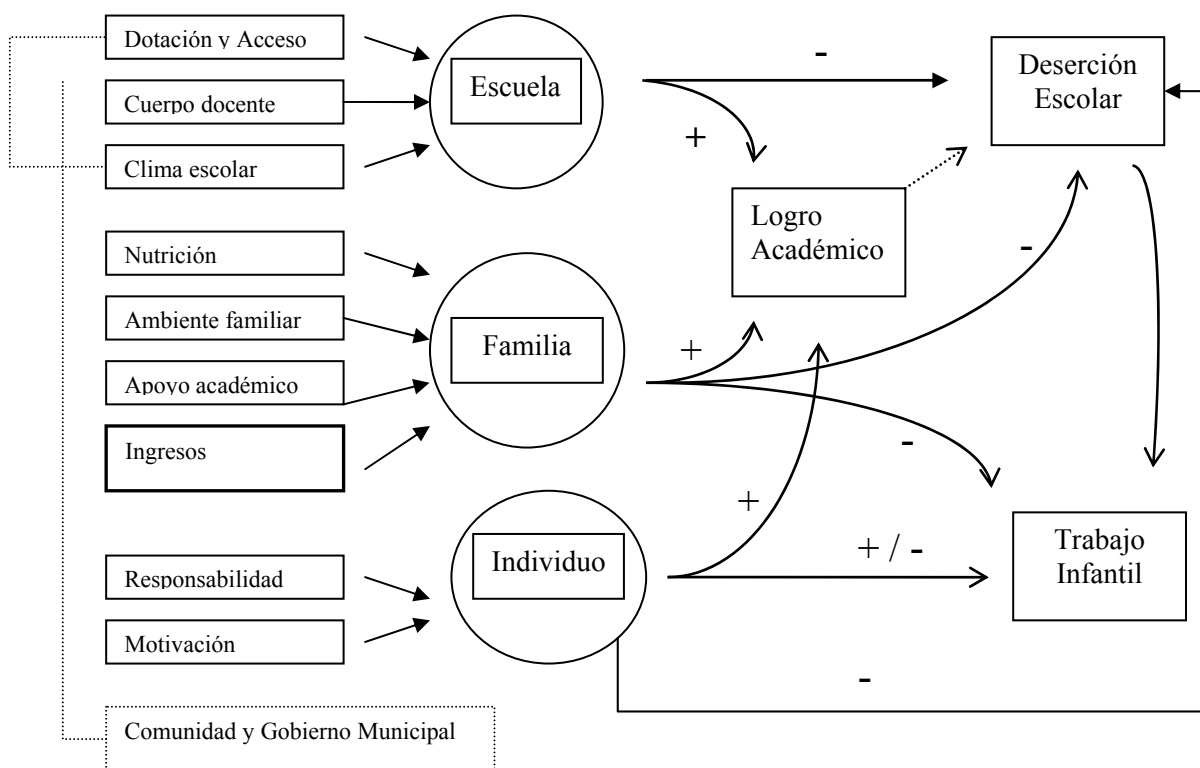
Dotación y Acceso

Cuerpo docente

Clima escolar

Escuela

-

Deserción Escolar

+

Logro Académico

Nutrición

Ambiente familiar

Apoyo académico

Ingresos

Familia

+

-

-

+

Responsabilidad

Motivación

Individuo

+ / -

Trabajo Infantil

-

Comunidad y Gobierno Municipal